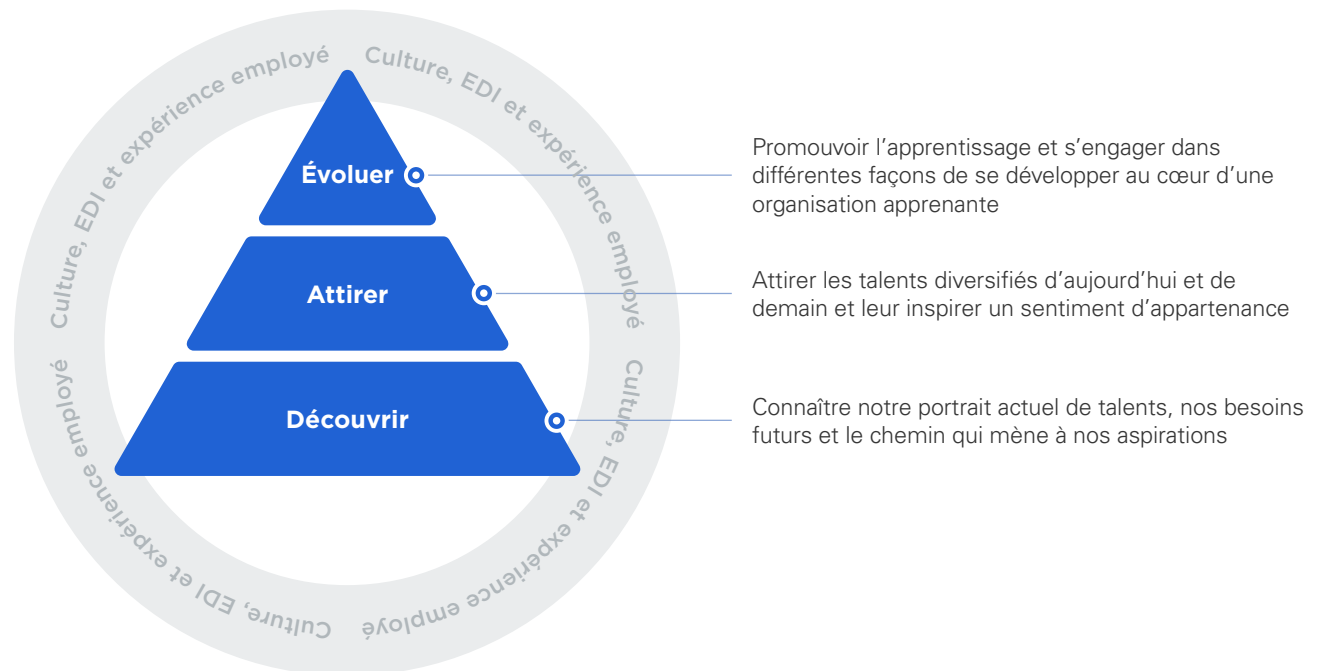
Culture, EDI et expérience employé
Culture, EDI et expérience employé
Culture, EDI et expérience employé
Culture, EDI et expérience employé

Évoluer

Attirer

Découvrir

Promouvoir l’apprentissage et s’engager dans différentes façons de se développer au cœur d’une organisation apprenante

Attirer les talents diversifiés d’aujourd’hui et de demain et leur inspirer un sentiment d’appartenance

Connaître notre portrait actuel de talents, nos besoins futurs et le chemin qui mène à nos aspirations